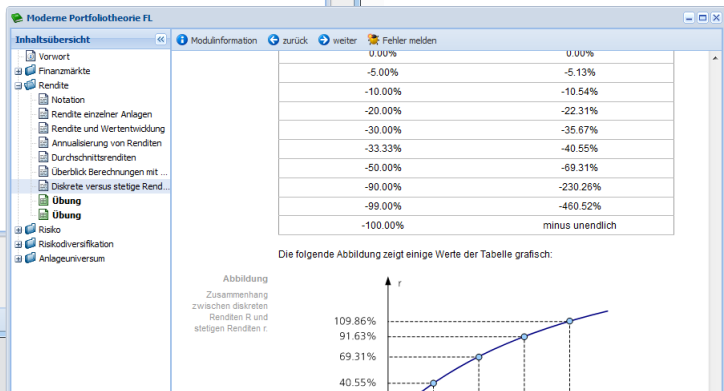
Moderne Portfoliotheorie FL

Inhaltsübersicht

Vorwort
Finanzmärkte
Rendite
Notation
Rendite einzelner Anlagen
Rendite und Wertentwicklung
Annualisierung von Renditen
Durchschnittsrenditen
Überblick Berechnungen mit ...
Diskrete versus stetige Rend...
Übung
Übung
Risiko
Risikodiversifikation
Anlageuniversum

Modulinformation | zurück | weiter | Fehler melden

| | |
|---|---|
| 0.00% | 0.00% |
| -5.00% | -5.13% |
| -10.00% | -10.54% |
| -20.00% | -22.31% |
| -30.00% | -35.67% |
| -33.33% | -40.55% |
| -50.00% | -69.31% |
| -90.00% | -230.26% |
| -99.00% | -460.52% |
| -100.00% | minus unendlich |

Die folgende Abbildung zeigt einige Werte der Tabelle grafisch:

Abbildung
Zusammenhang zwischen diskreten Renditen R und stetigen Renditen r.

r
109.86%
91.63%
69.31%
40.55%